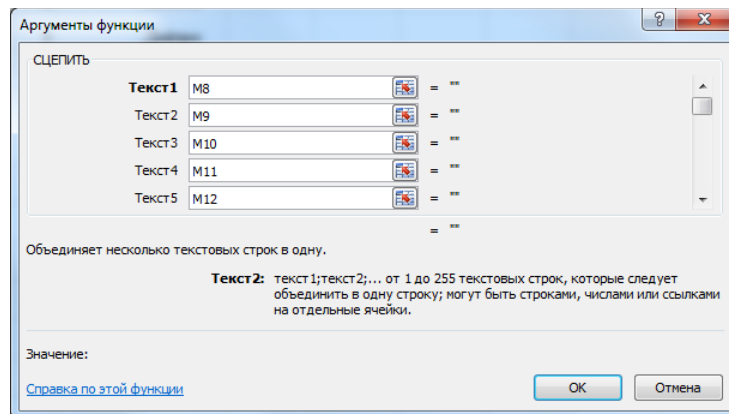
Аргументы функции

?

СЦЕПИТЬ

| | | |
|---|---|---|
| Текст1 | M8 | = "" |
| Текст2 | M9 | = "" |
| Текст3 | M10 | = "" |
| Текст4 | M11 | = "" |
| Текст5 | M12 | = "" |

= ""

Объединяет несколько текстовых строк в одну.

Текст2: текст1;текст2;... от 1 до 255 текстовых строк, которые следует объединить в одну строку; могут быть строками, числами или ссылками на отдельные ячейки.

Значение:

Справка по этой функции

ОК

Отмена